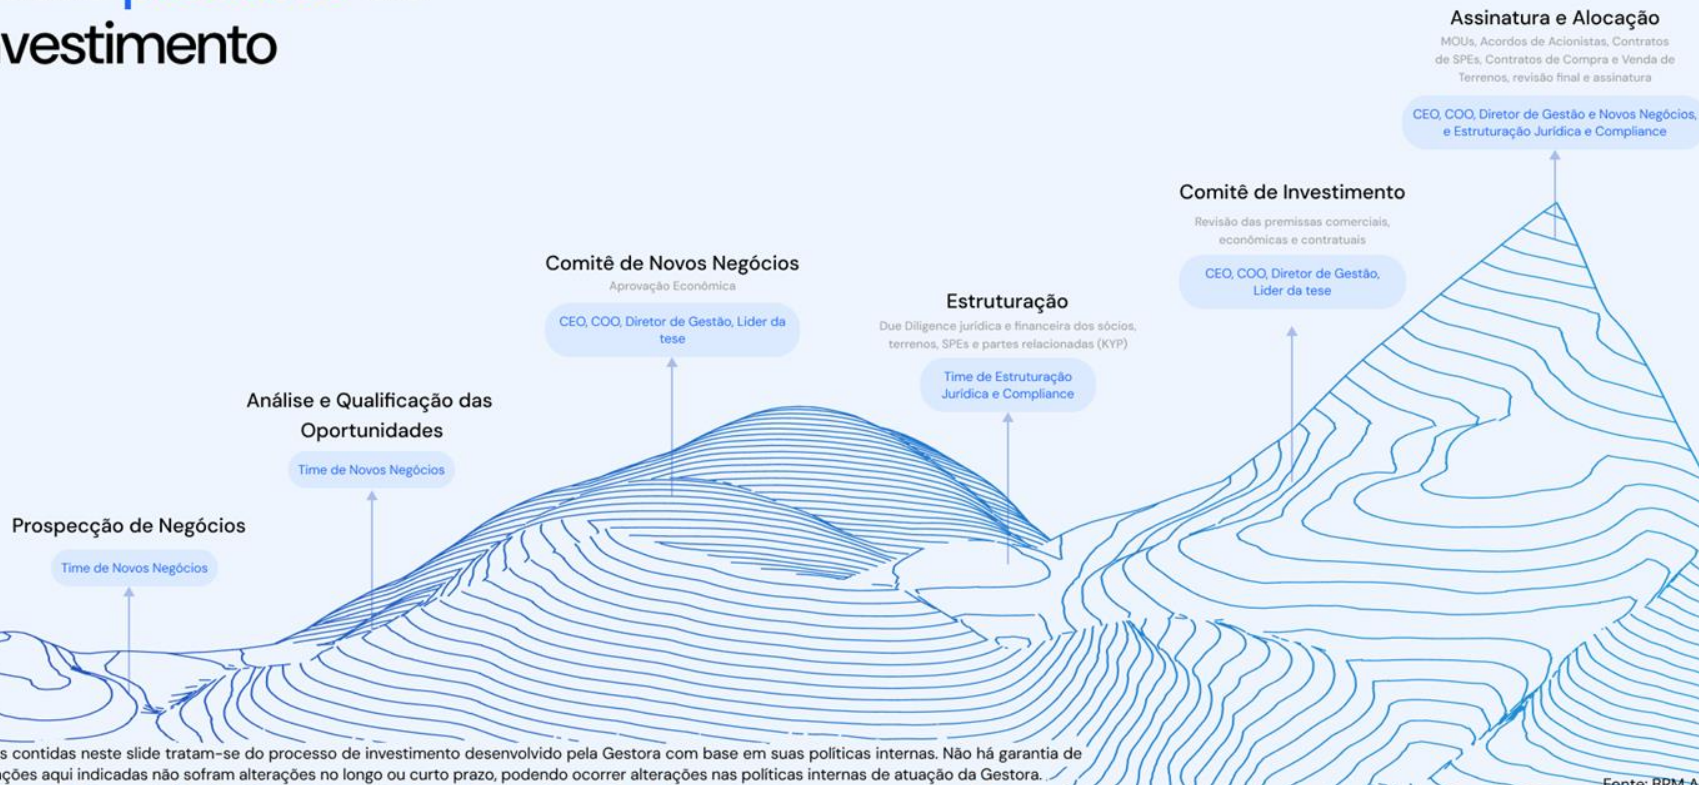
vestimento

Assinatura e Alocação

MOUs, Acordos de Acionistas, Contratos de SPEs, Contratos de Compra e Venda de Terrenos, revisão final e assinatura

CEO, COO, Diretor de Gestão e Novos Negócios, e Estruturação Jurídica e Compliance

Comitê de Investimento

Revisão das premissas comerciais, econômicas e contratuais

CEO, COO, Diretor de Gestão, Lider da tese

Comitê de Novos Negócios

Aprovação Econômica

CEO, COO, Diretor de Gestão, Lider da tese

Estruturação

Due Diligence jurídica e financeira dos sócios, terrenos, SPEs e partes relacionadas (KYP)

Time de Estruturação Jurídica e Compliance

Análise e Qualificação das Oportunidades

Time de Novos Negócios

Prospecção de Negócios

Time de Novos Negócios

s contidas neste slide tratam-se do processo de investimento desenvolvido pela Gestora com base em suas políticas internas. Não há garantia de ções aqui indicadas não sofram alterações no longo ou curto prazo, podendo ocorrer alterações nas políticas internas de atuação da Gestora.

Fonte: RBM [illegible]